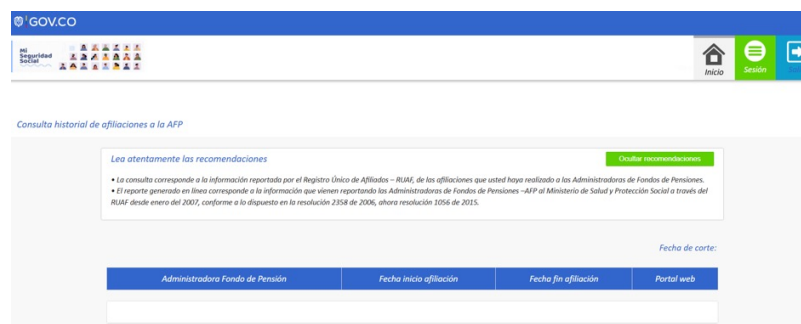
GOV.CO

Mi Seguridad Social

Inicio

Sesión

Consulta historial de afiliaciones a la AFP

Lea atentamente las recomendaciones

Ocultar recomendaciones

• La consulta corresponde a la información reportada por el Registro Único de Afiliados – RUAF, de las afiliaciones que usted haya realizado a las Administradoras de Fondos de Pensiones.
• El reporte generado en línea corresponde a la información que vienen reportando las Administradoras de Fondos de Pensiones –AFP al Ministerio de Salud y Protección Social a través del RUAF desde enero del 2007, conforme a lo dispuesto en la resolución 2358 de 2006, ahora resolución 1056 de 2015.

Fecha de corte:

| Administradora Fondo de Pensión | Fecha inicio afiliación | Fecha fin afiliación | Portal web |
|---|---|---|---|